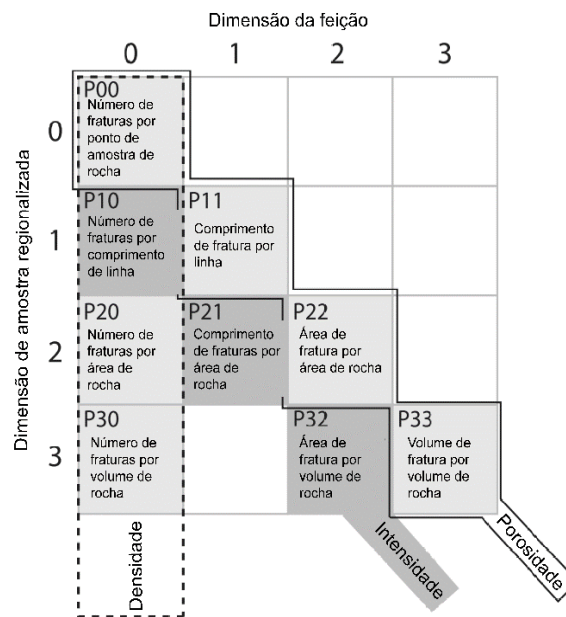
Dimensão da feição

| | 0 | 1 | 2 | 3 |
|---|---|---|---|---|
| 0 | P00 Número de fraturas por ponto de amostra de rocha | | | |
| 1 | P10 Número de fraturas por comprimento de linha | P11 Comprimento de fratura por linha | | |
| 2 | P20 Número de fraturas por área de rocha | P21 Comprimento de fraturas por área de rocha | P22 Área de fratura por área de rocha | |
| 3 | P30 Número de fraturas por volume de rocha | | P32 Área de fratura por volume de rocha | P33 Volume de fratura por volume de rocha |

Dimensão de amostra regionalizada

Densidade

Intensidade

Porosidade